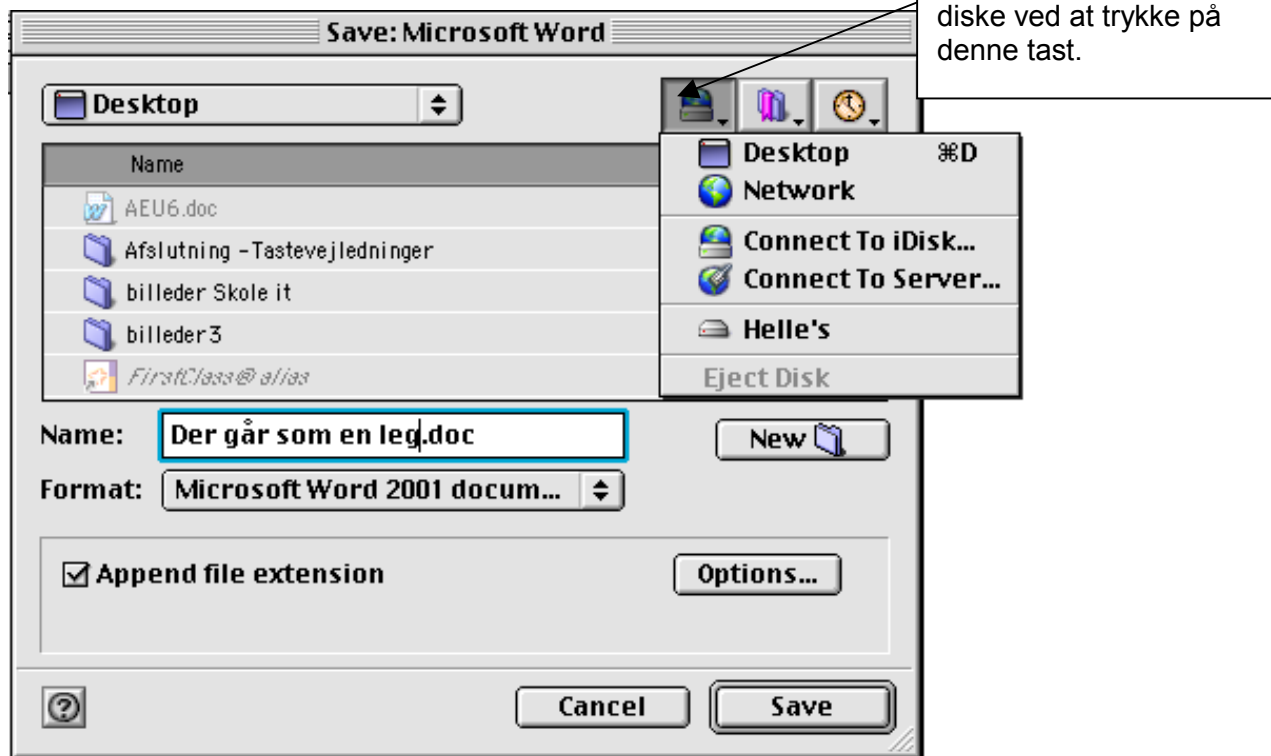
diske ved at trykke på denne tast.

Save: Microsoft Word

Desktop

Name

AEU6.doc

Afslutning - Tastevejledninger

billeder Skole it

billeder3

FirstClass® alias

Desktop ⌘D

Network

Connect To iDisk...

Connect To Server...

Helle's

Eject Disk

Name: Der går som en leg.doc

New

Format: Microsoft Word 2001 docum...

☑ Append file extension

Options...

Cancel

Save